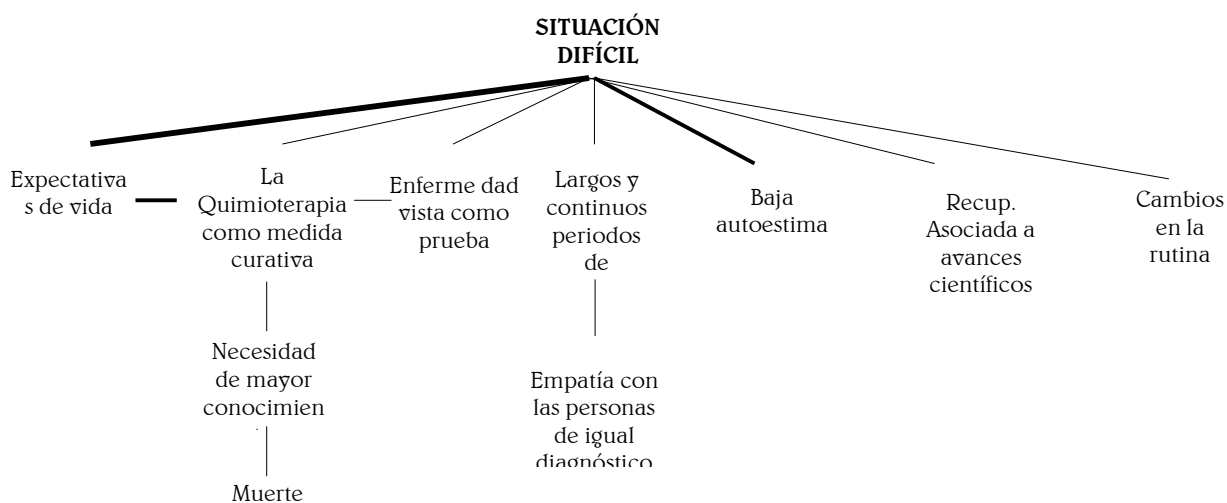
SITUACIÓN DIFÍCIL

Expectativa s de vida

La Quimioterapia como medida curativa

Necesidad de mayor conocimien

Muerte

Enferme dad vista como prueba

Largos y continuos periodos de

Empatía con las personas de igual diagnóstico

Baja autoestima

Recup. Asociada a avances científicos

Cambios en la rutina